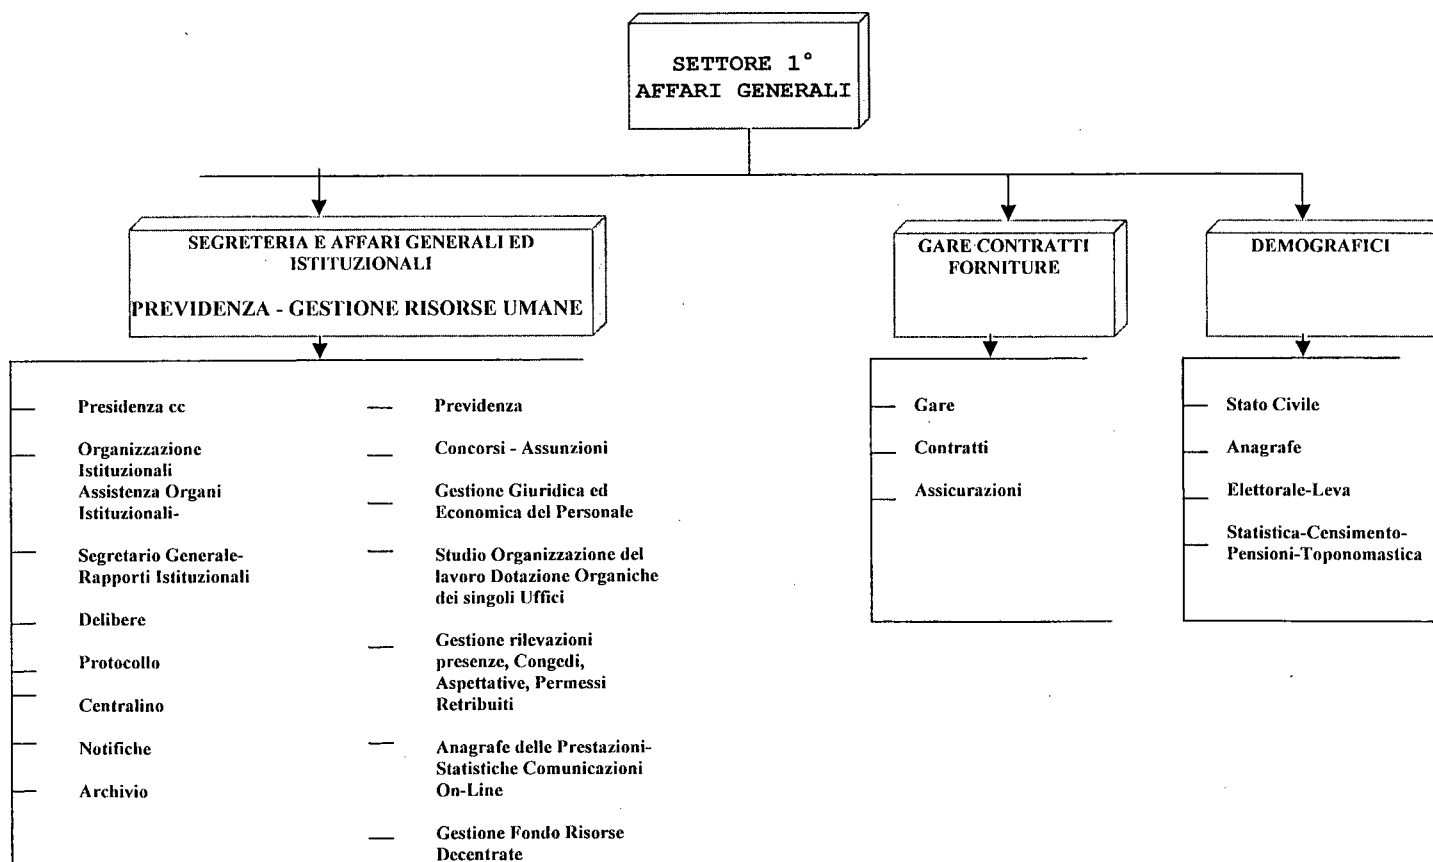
SETTORE 1°
AFFARI GENERALI

SEGRETERIA E AFFARI GENERALI ED ISTITUZIONALI

PREVIDENZA - GESTIONE RISORSE UMANE

Presidenza cc

Organizzazione Istituzionali
Assistenza Organi Istituzionali-

Segretario Generale-Rapporti Istituzionali

Delibere

Protocollo

Centralino

Notifiche

Archivio

Previdenza

Concorsi - Assunzioni

Gestione Giuridica ed Economica del Personale

Studio Organizzazione del lavoro Dotazione Organiche dei singoli Uffici

Gestione rilevazioni presenze, Congedi, Aspettative, Permessi Retribuiti

Anagrafe delle Prestazioni-Statistiche Comunicazioni On-Line

Gestione Fondo Risorse Decentrate

GARE CONTRATTI FORNITURE

Gare

Contratti

Assicurazioni

DEMOGRAFICI

Stato Civile

Anagrafe

Elettorale-Leva

Statistica-Censimento-Pensioni-Toponomastica